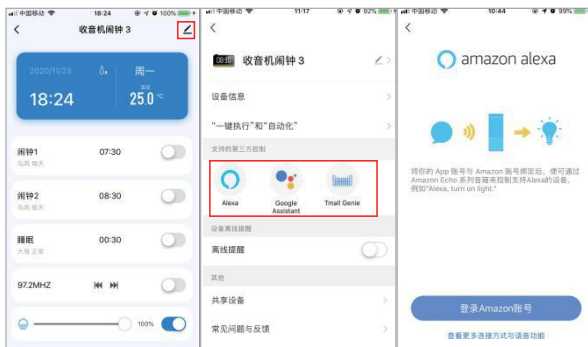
中国移动 18:24 100%

<

收音机闹钟 3

2020/11/23

周一

18:24

温度

25.0 °C

闹钟1

07:30

马民 每天

闹钟2

08:30

马民 每天

睡眠

00:30

大海 正常

97.2MHZ

100%

中国移动 11:17 92%

<

收音机闹钟 3

设备信息

"一键执行"和"自动化"

支持的第三方控制

Alexa

Google Assistant

Tmall Genie

设备离线提醒

离线提醒

其他

共享设备

常见问题与反馈

中国移动 10:44 99%

<

amazon alexa

将你的 App 账号与 Amazon 账号绑定后，便可通过 Amazon Echo 系列音箱来控制支持Alexa的设备，例如"Alexa, turn on light."

登录Amazon账号

查看更多连接方式与语音功能